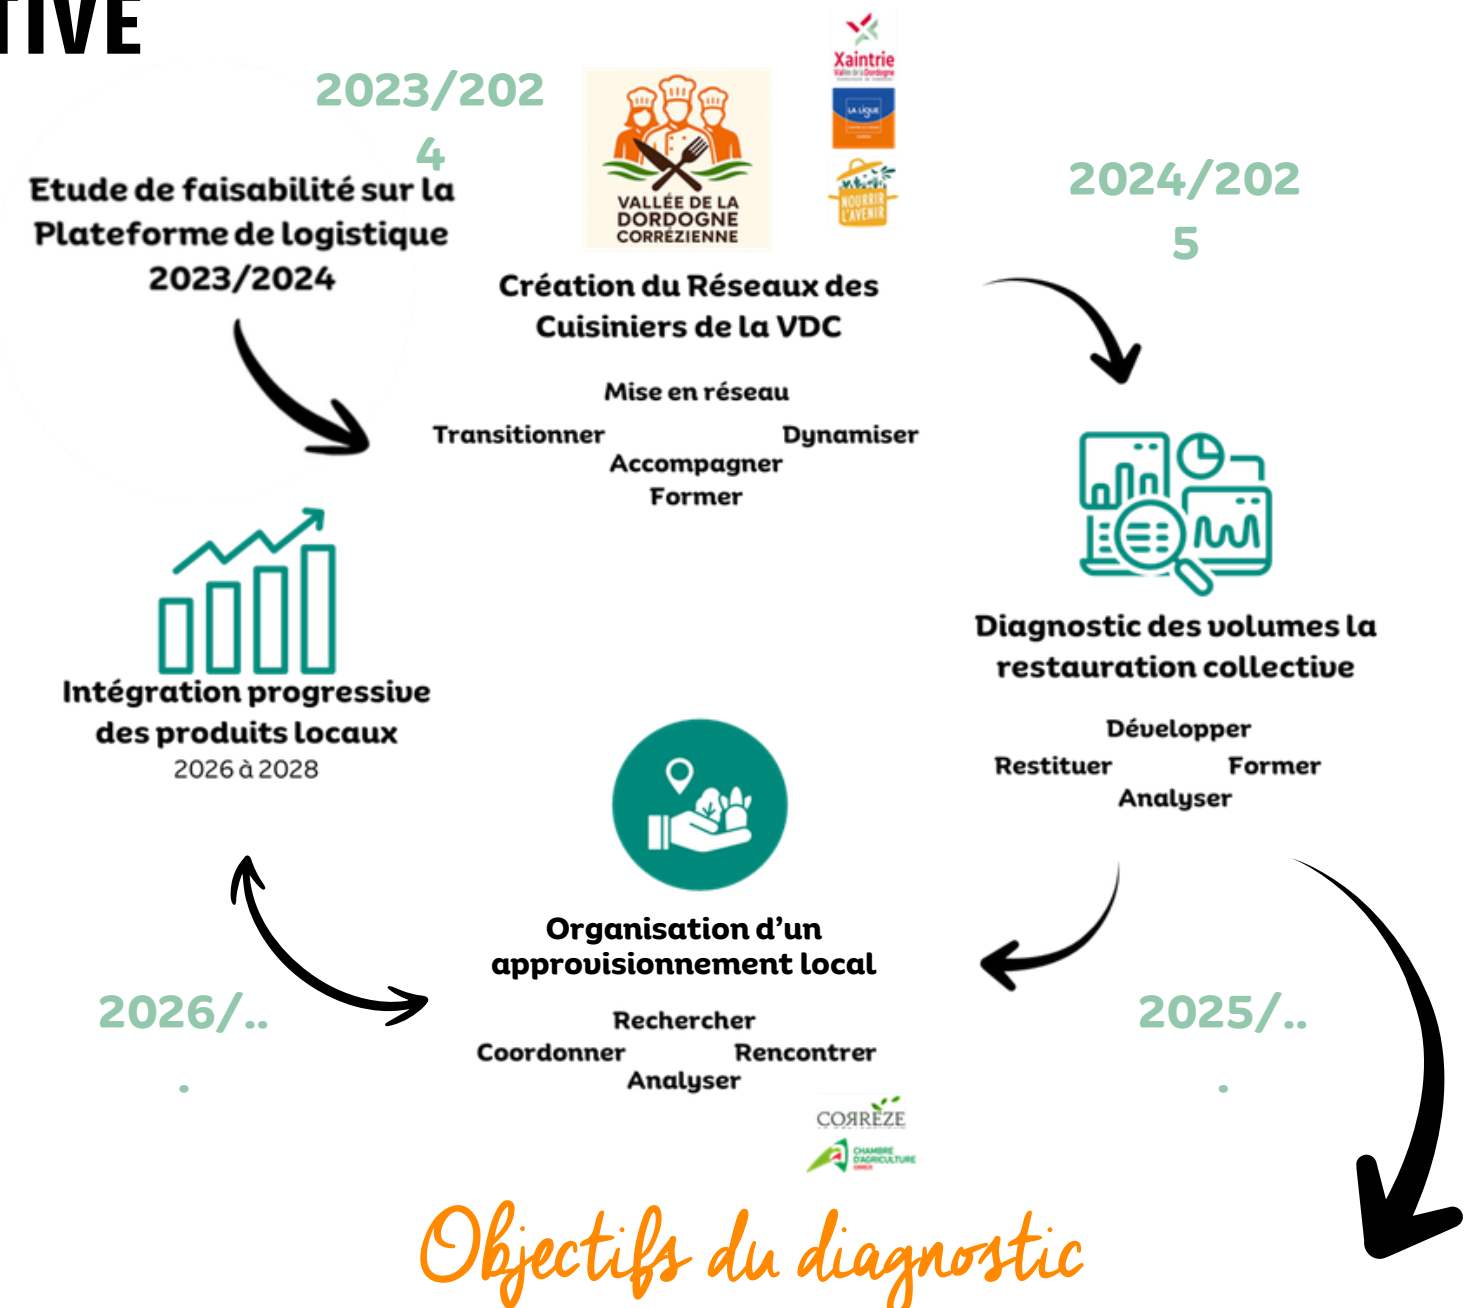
TIVE

2023/2024

Etude de faisabilité sur la Plateforme de logistique 2023/2024

VALLÉE DE LA DORDOGNE CORRÉZIENNE

Xaintrie

NOURRIR L'AVENIR

Création du Réseaux des Cuisiniers de la VDC

Mise en réseau
Transitionner Dynamiser
Accompagner
Former

2024/2025

Diagnostic des volumes la restauration collective

Développer
Restituer Former
Analyser

Intégration progressive des produits locaux
2026 à 2028

Organisation d'un approvisionnement local

Rechercher
Coordonner Rencontrer
Analyser

2026/...

2025/...

CORRÈZE
CHAMBRE D'AGRICULTURE

Objectifs du diagnostic